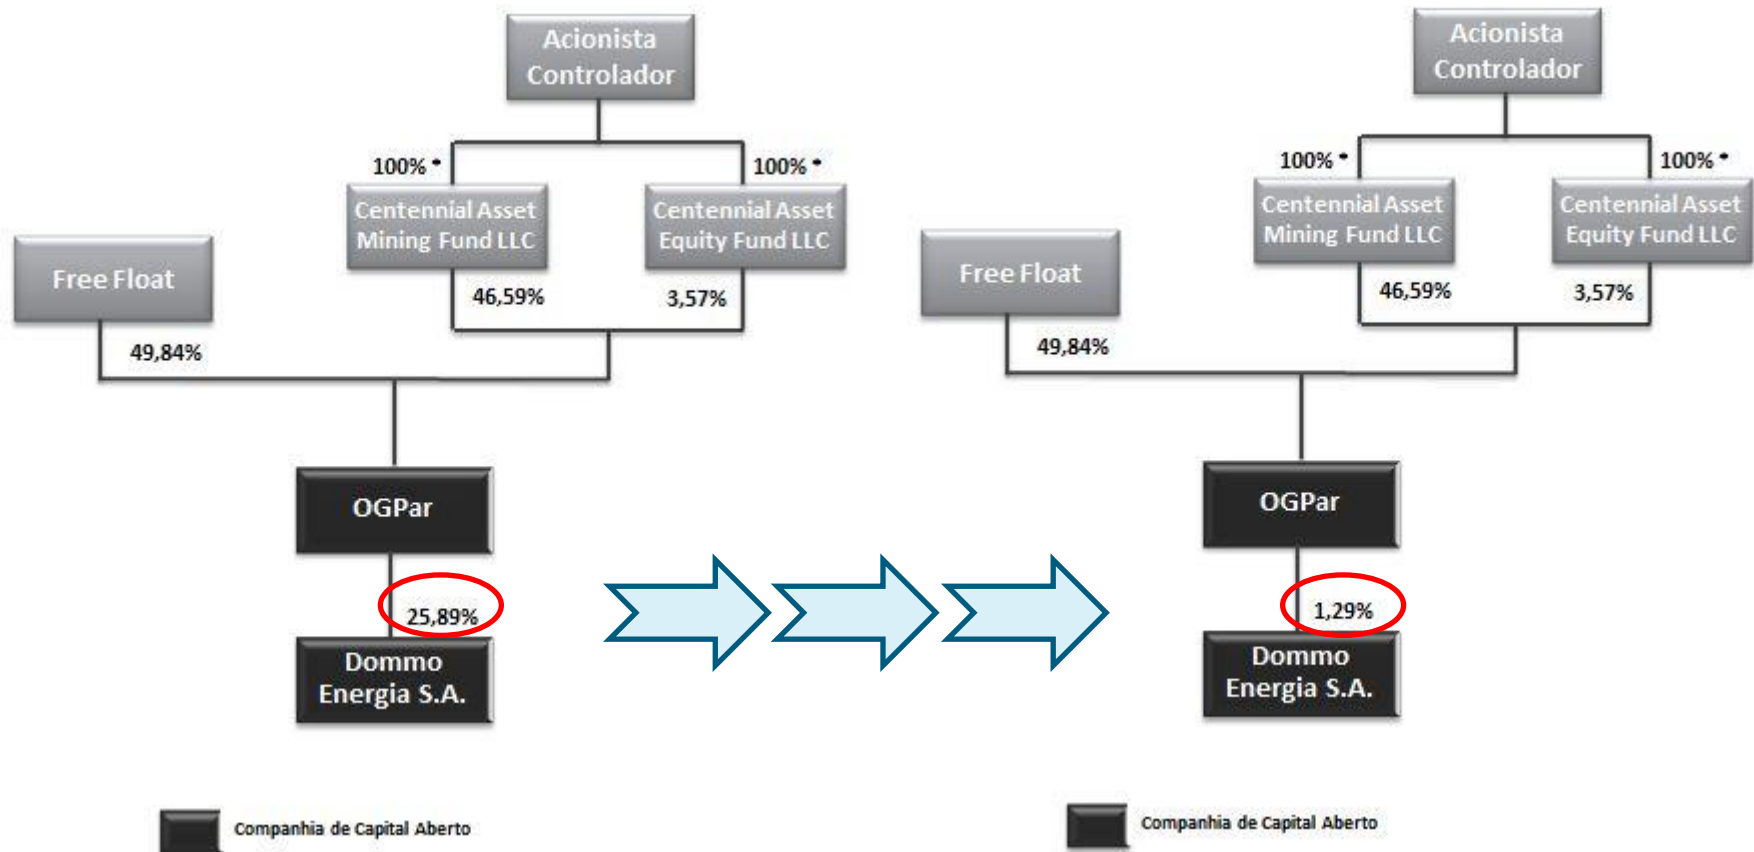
Acionista Controlador

100% *

100% *

Centennial Asset Mining Fund LLC

Centennial Asset Equity Fund LLC

Free Float

46,59%

3,57%

49,84%

OGPar

25,89%

Dommo Energia S.A.

Companhia de Capital Aberto

Acionista Controlador

100% *

100% *

Centennial Asset Mining Fund LLC

Centennial Asset Equity Fund LLC

Free Float

46,59%

3,57%

49,84%

OGPar

1,29%

Dommo Energia S.A.

Companhia de Capital Aberto